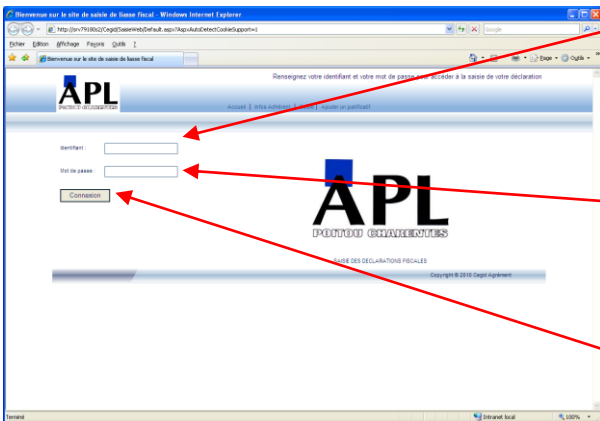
Bienvenue sur le site de saisie de liasse fiscal - Windows Internet Explorer

http://srv7918s02/CegidSaisieWeb/Default.aspx?AspxAutoDetectCookieSupport=1

Google

Fichier Edition Affichage Favoris Outils ?

Bienvenue sur le site de saisie de liasse fiscal

Page Outils

APL

POITOU CHARENTES

Renseignez votre identifiant et votre mot de passe pour accéder à la saisie de votre déclaration

Accueil | Infos Adhérent | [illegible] | Ajouter un justificatif

Identifiant :

Mot de passe :

Connexion

APL

POITOU CHARENTES

SAISIE DES DECLARATIONS FISCALES

Copyright © 2010 Cegid Agrément

Terminé

Intranet local

100%